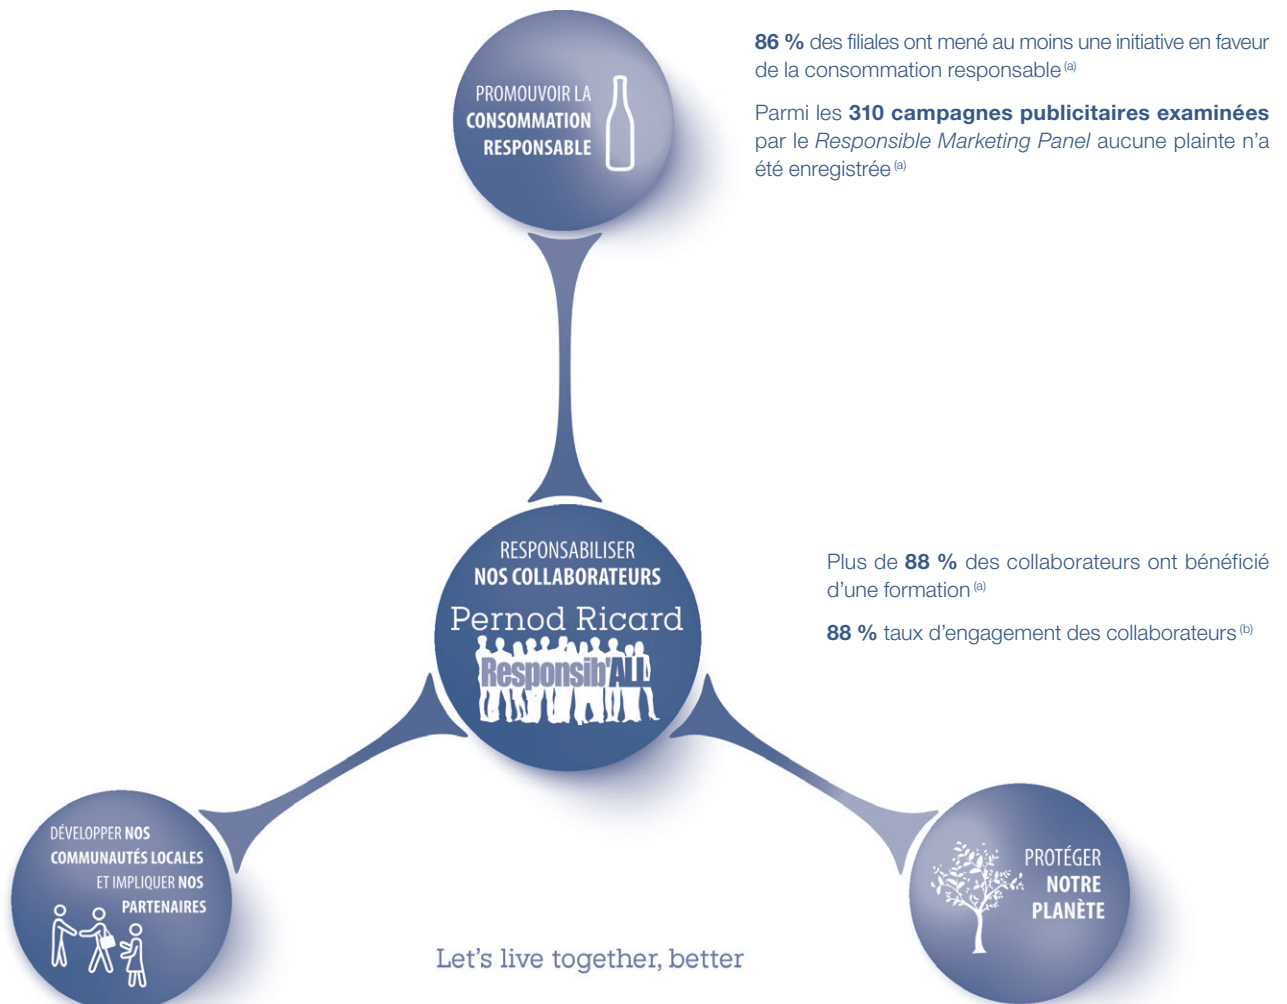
PROMOUVOIR LA CONSOMMATION RESPONSABLE

**86 %** des filiales ont mené au moins une initiative en faveur de la consommation responsable $^{(a)}$

Parmi les **310 campagnes publicitaires examinées** par le *Responsible Marketing Panel* aucune plainte n'a été enregistrée $^{(a)}$

RESPONSABILISER NOS COLLABORATEURS

Pernod Ricard

Responsib'ALL

Plus de **88 %** des collaborateurs ont bénéficié d'une formation $^{(a)}$

**88 %** taux d'engagement des collaborateurs $^{(b)}$

DÉVELOPPER NOS COMMUNAUTÉS LOCALES ET IMPLIQUER NOS PARTENAIRES

Let's live together, better

PROTÉGER NOTRE PLANÈTE